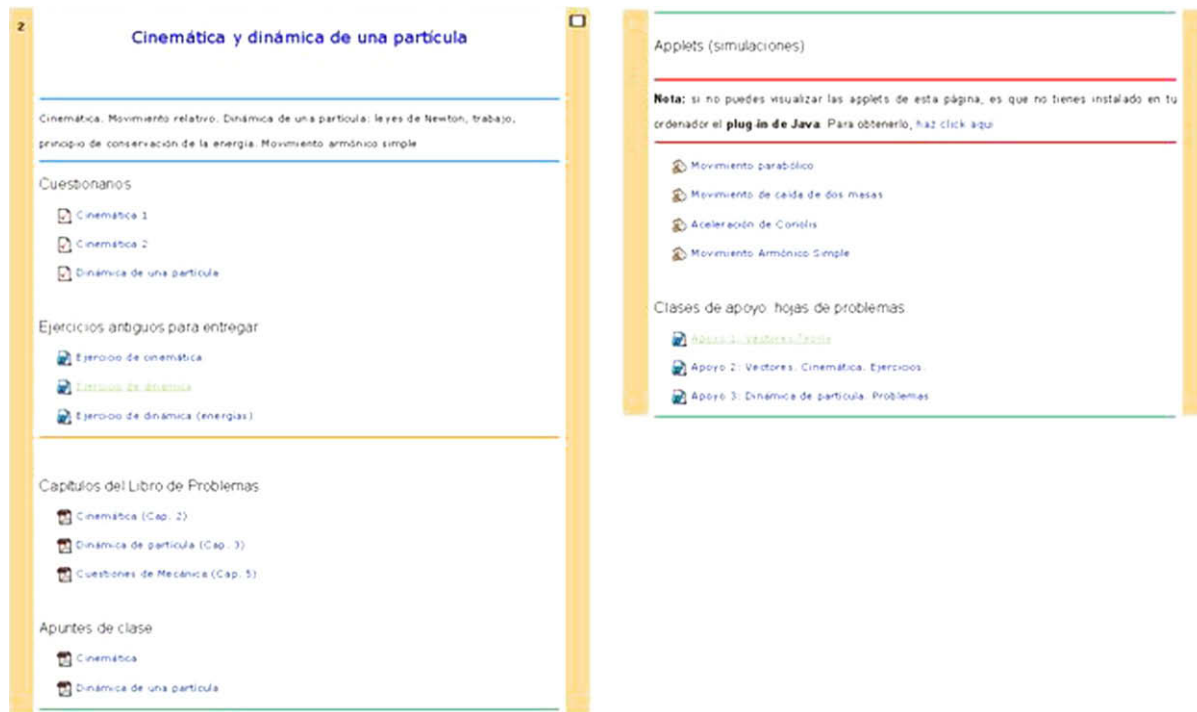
2

Cinemática y dinámica de una partícula

Cinemática. Movimiento relativo. Dinámica de una partícula: leyes de Newton, trabajo, principio de conservación de la energía. Movimiento armónico simple

Cuestionarios

Cinemática 1

Cinemática 2

Dinámica de una partícula

Ejercicios antiguos para entregar

Ejercicio de cinemática

Ejercicio de dinámica

Ejercicio de dinámica (energías)

Capítulos del Libro de Problemas

Cinemática (Cap. 2)

Dinámica de partícula (Cap. 3)

Cuestiones de Mecánica (Cap. 5)

Apuntes de clase

Cinemática

Dinámica de una partícula

Applets (simulaciones)

Nota: si no puedes visualizar las applets de esta página, es que no tienes instalado en tu ordenador el plug-in de Java. Para obtenerlo, haz click aquí

Movimiento parabólico

Movimiento de caída de dos masas

Aceleración de Coriolis

Movimiento Armónico Simple

Clases de apoyo: hojas de problemas

Apoyo 1: Vectores. Teoría

Apoyo 2: Vectores. Cinemática. Ejercicios.

Apoyo 3: Dinámica de partícula. Problemas